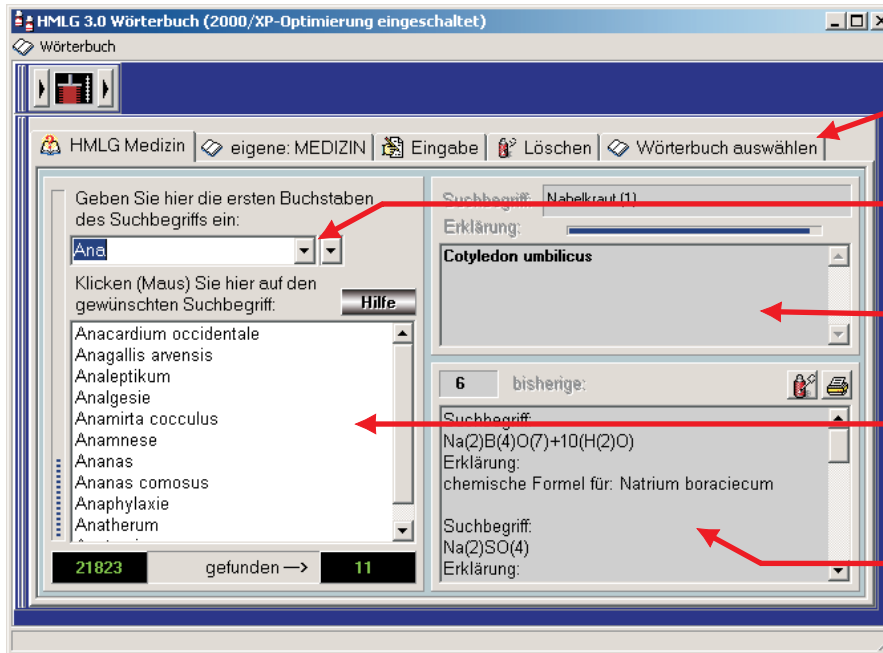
HMLG 3.0 Wörterbuch (2000/XP-Optimierung eingeschaltet)

Wörterbuch

HMLG Medizin | eigene: MEDIZIN | Eingabe | Löschen | Wörterbuch auswählen

Geben Sie hier die ersten Buchstaben des Suchbegriffs ein:

Ana

Klicken (Maus) Sie hier auf den gewünschten Suchbegriff:

Hilfe

Anacardium occidentale
Anagallis arvensis
Analeptikum
Analgesie
Anamirta cocculus
Anamnese
Ananas
Ananas comosus
Anaphylaxie
Anatherum

21823 gefunden —> 11

Suchbegriff: Nabelkraut (1)

Erklärung:

Cotyledon umbilicus

6 bisherige:

Suchbegriff:
Na(2)B(4)O(7)+10(H(2)O)
Erklärung:
chemische Formel für: Natrium boraciecum

Suchbegriff:
Na(2)SO(4)
Erklärung: